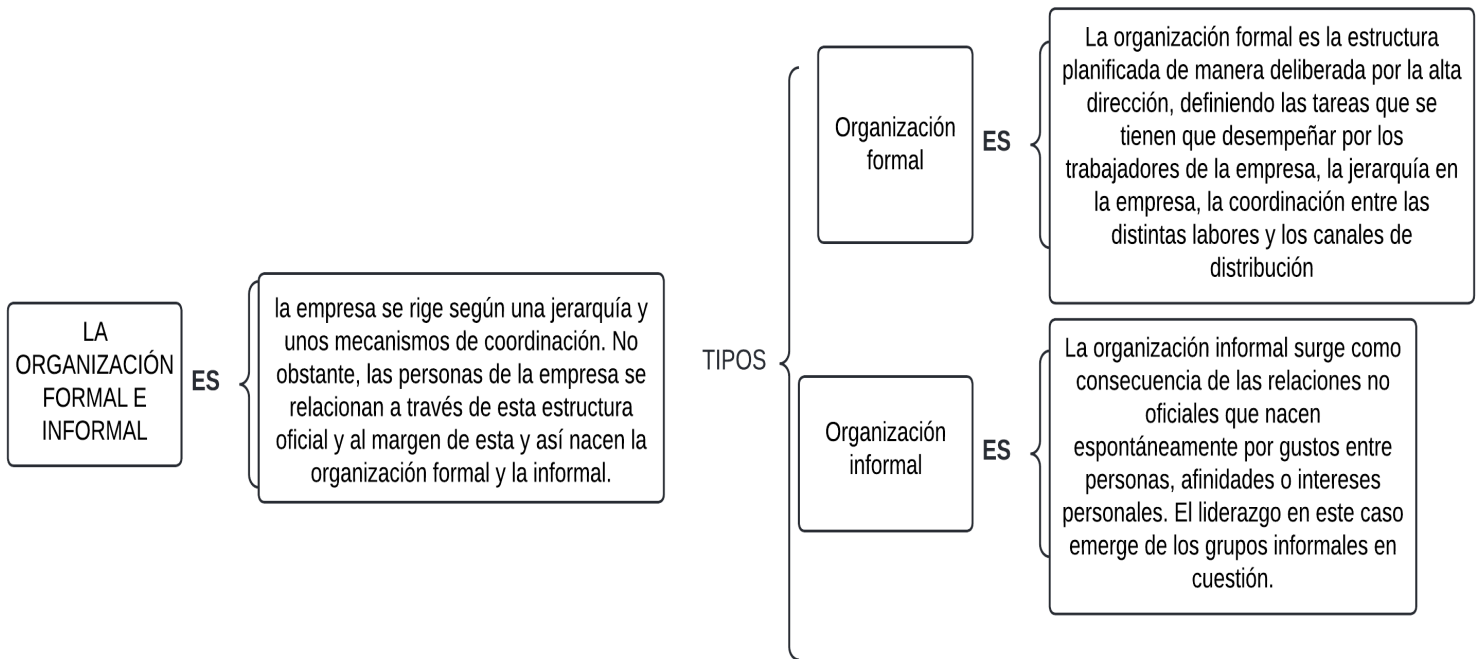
LA ORGANIZACIÓN FORMAL E INFORMAL

ES

la empresa se rige según una jerarquía y unos mecanismos de coordinación. No obstante, las personas de la empresa se relacionan a través de esta estructura oficial y al margen de esta y así nacen la organización formal y la informal.

TIPOS

Organización formal

ES

La organización formal es la estructura planificada de manera deliberada por la alta dirección, definiendo las tareas que se tienen que desempeñar por los trabajadores de la empresa, la jerarquía en la empresa, la coordinación entre las distintas labores y los canales de distribución

Organización informal

ES

La organización informal surge como consecuencia de las relaciones no oficiales que nacen espontáneamente por gustos entre personas, afinidades o intereses personales. El liderazgo en este caso emerge de los grupos informales en cuestión.